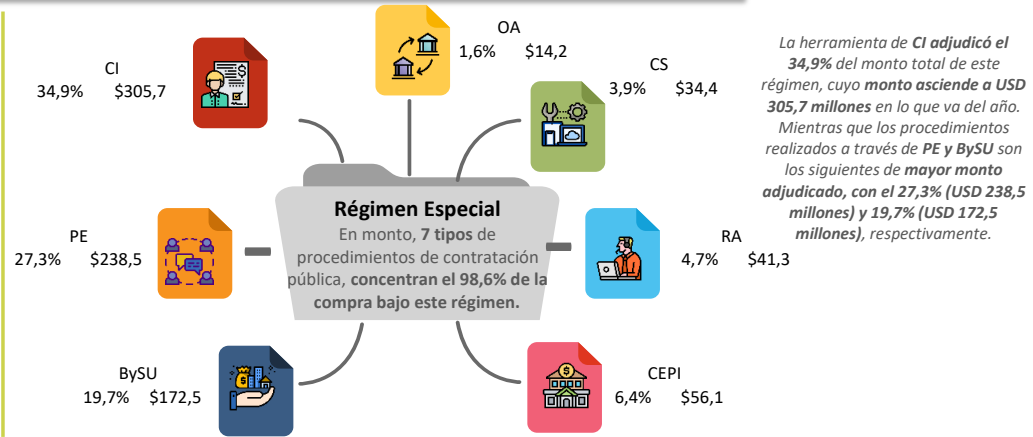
CI
34,9% $305,7

OA
1,6% $14,2

CS
3,9% $34,4

Régimen Especial
En monto, **7 tipos** de procedimientos de contratación pública, **concentran el 98,6% de la compra bajo este régimen.**

PE
27,3% $238,5

RA
4,7% $41,3

BySU
19,7% $172,5

CEPI
6,4% $56,1

La herramienta de **CI adjudicó el 34,9%** del monto total de este régimen, cuyo **monto asciende a USD 305,7 millones** en lo que va del año. Mientras que los procedimientos realizados a través de **PE y BySU** son los siguientes de **mayor monto adjudicado, con el 27,3% (USD 238,5 millones) y 19,7% (USD 172,5 millones)**, respectivamente.